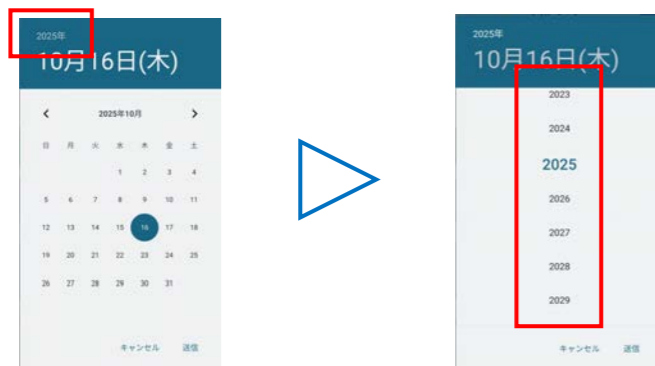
2025年
10月16日(木)

<
2025年10月
>

| 日 | 月 | 火 | 水 | 木 | 金 | 土 |
|---|---|---|---|---|---|---|
| | | | 1 | 2 | 3 | 4 |
| 5 | 6 | 7 | 8 | 9 | 10 | 11 |
| 12 | 13 | 14 | 15 | 16 | 17 | 18 |
| 19 | 20 | 21 | 22 | 23 | 24 | 25 |
| 26 | 27 | 28 | 29 | 30 | 31 | |

キャンセル 送信

2025年
10月16日(木)

2023
2024
2025
2026
2027
2028
2029

キャンセル 送信